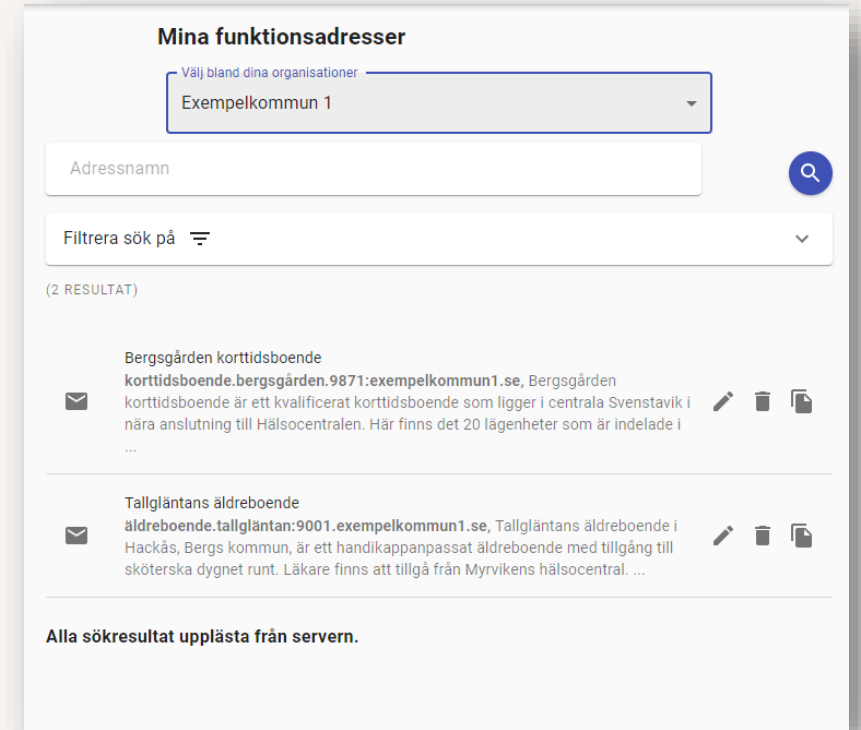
Mina funktionsadresser

Välj bland dina organisationer
Exempelkommun 1

Adressnamn

Filtrera sök på

(2 RESULTAT)

Bergsgården korttidsboende
**korttidsboende.bergsgården.9871:exempelkommun1.se,** Bergsgården korttidsboende är ett kvalificerat korttidsboende som ligger i centrala Svenstavik i nära anslutning till Hälsocentralen. Här finns det 20 lägenheter som är indelade i ...

Tallgläntans äldreboende
**äldreboende.tallgläntan:9001.exempelkommun1.se,** Tallgläntans äldreboende i Hackås, Bergs kommun, är ett handikappanpassat äldreboende med tillgång till sköterska dygnet runt. Läkare finns att tillgå från Myrvikens hälsocentral. ...

Alla sökresultat upplästa från servern.